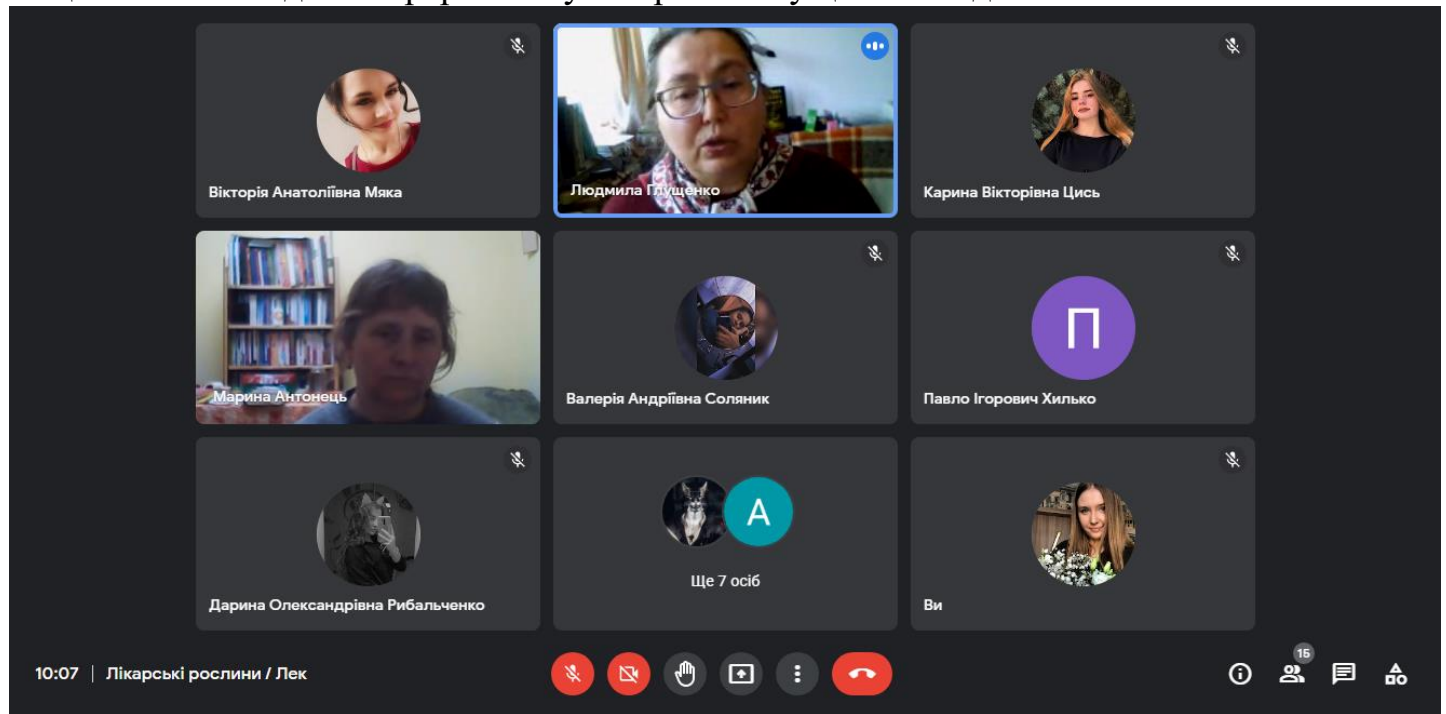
Вікторія Анатоліївна Мяка

Людмила Глущенко

Карина Вікторівна Цись

Марина Антонець

Валерія Андріївна Соляник

П

Павло Ігорович Хилько

Дарина Олександрівна Рибальченко

A

Ще 7 осіб

Ви

10:07 | Лікарські рослини / Лек

15